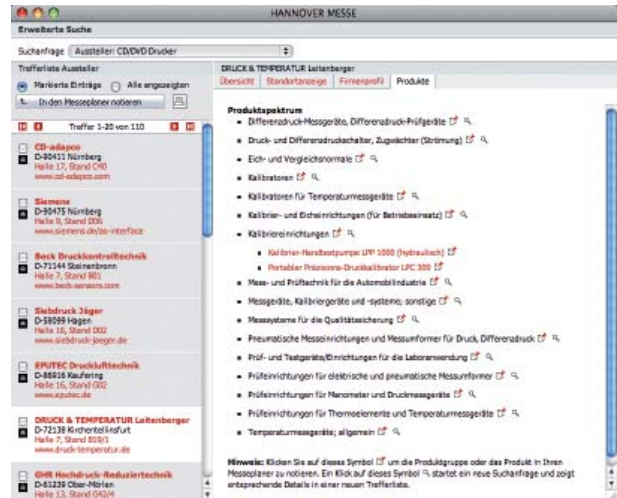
HANNOVER MESSE

Erweiterte Suche

Suchanfrage Aussteller: CD/DVD Drucker

Trefferliste Aussteller

Markierte Einträge Alle angezeigten

In den Messeplaner notieren

Treffer 1-20 von 110

CD-adapco
D-90411 Nürnberg
Halle 17, Stand C40
www.cd-adapco.com

Siemens
D-90475 Nürnberg
Halle 9, Stand D06
www.siemens.de/as-interface

Beck Druckkontrolltechnik
D-71144 Steinenbronn
Halle 7, Stand B01
www.beck-sensors.com

Siebdruck Jäger
D-58099 Hagen
Halle 16, Stand D02
www.siebdruck-jaeger.de

EPUTEC Drucklufttechnik
D-86916 Kaufering
Halle 16, Stand G02
www.eputec.de

DRUCK & TEMPERATUR Leitenberger
D-72138 Kirchentellinsfurt
Halle 7, Stand B09/3
www.druck-temperatur.de

GHR Hochdruck-Reduziertechnik
D-61239 Ober-Mörlen
Halle 13, Stand G42/4

DRUCK & TEMPERATUR Leitenberger

Übersicht | Standortanzeige | Firmenprofil | Produkte

Produktspektrum
- Differenzdruck-Messgeräte, Differenzdruck-Prüfgeräte
- Druck- und Differenzdruckschalter, Zugwächter (Strömung)
- Eich- und Vergleichsnormale
- Kalibratoren
- Kalibratoren für Temperaturmessgeräte
- Kalibrier- und Eicheinrichtungen (für Betriebseinsatz)
- Kalibriereinrichtungen
  - Kalibrier-Handtestpumpe LPP 1000 (hydraulisch)
  - Portabler Präzisions-Druckkalibrator LPC 300
- Mess- und Prüftechnik für die Automobilindustrie
- Messgeräte, Kalibriergeräte und -systeme; sonstige
- Messsysteme für die Qualitätssicherung
- Pneumatische Messeinrichtungen und Messumformer für Druck, Differenzdruck
- Prüf- und Testgeräte/Einrichtungen für die Laboranwendung
- Prüfeinrichtungen für elektrische und pneumatische Messumformer
- Prüfeinrichtungen für Manometer und Druckmessgeräte
- Prüfeinrichtungen für Thermoelemente und Temperaturmessgeräte
- Temperaturmessgeräte; allgemein

Hinweis: Klicken Sie auf dieses Symbol um die Produktgruppe oder das Produkt in Ihren Messeplaner zu notieren. Ein Klick auf dieses Symbol startet ein neue Suchanfrage und zeigt entsprechende Details in einer neuen Trefferliste.